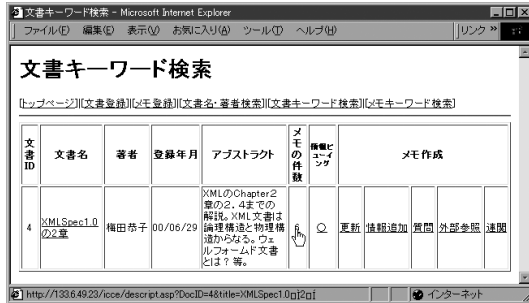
文書キーワード検索 - Microsoft Internet Explorer

ファイル(F) 編集(E) 表示(V) お気に入り(A) ツール(T) ヘルプ(H)

リンク »

# 文書キーワード検索

[トップページ][文書登録][メモ登録][文書名・著者検索][文書キーワード検索][メモキーワード検索]

| 文書ID | 文書名 | 著者 | 登録年月 | アブストラクト | メモの件数 | 個別ビューイング | メモ作成 | | | | |
|---|---|---|---|---|---|---|---|---|---|---|---|
| 4 | XMLSpec1.0の2章 | 梅田恭子 | 00/06/29 | XMLのChapter2章の2.4までの解説。XML文書は論理構造と物理構造からなる。ウェルフォームド文書とは？等。 | 6 | ○ | 更新 | 情報追加 | 質問 | 外部参照 | 連関 |

http://133.6.49.23/icce/descript.asp?DocID=4&title=XMLSpec1.0の2章

インターネット